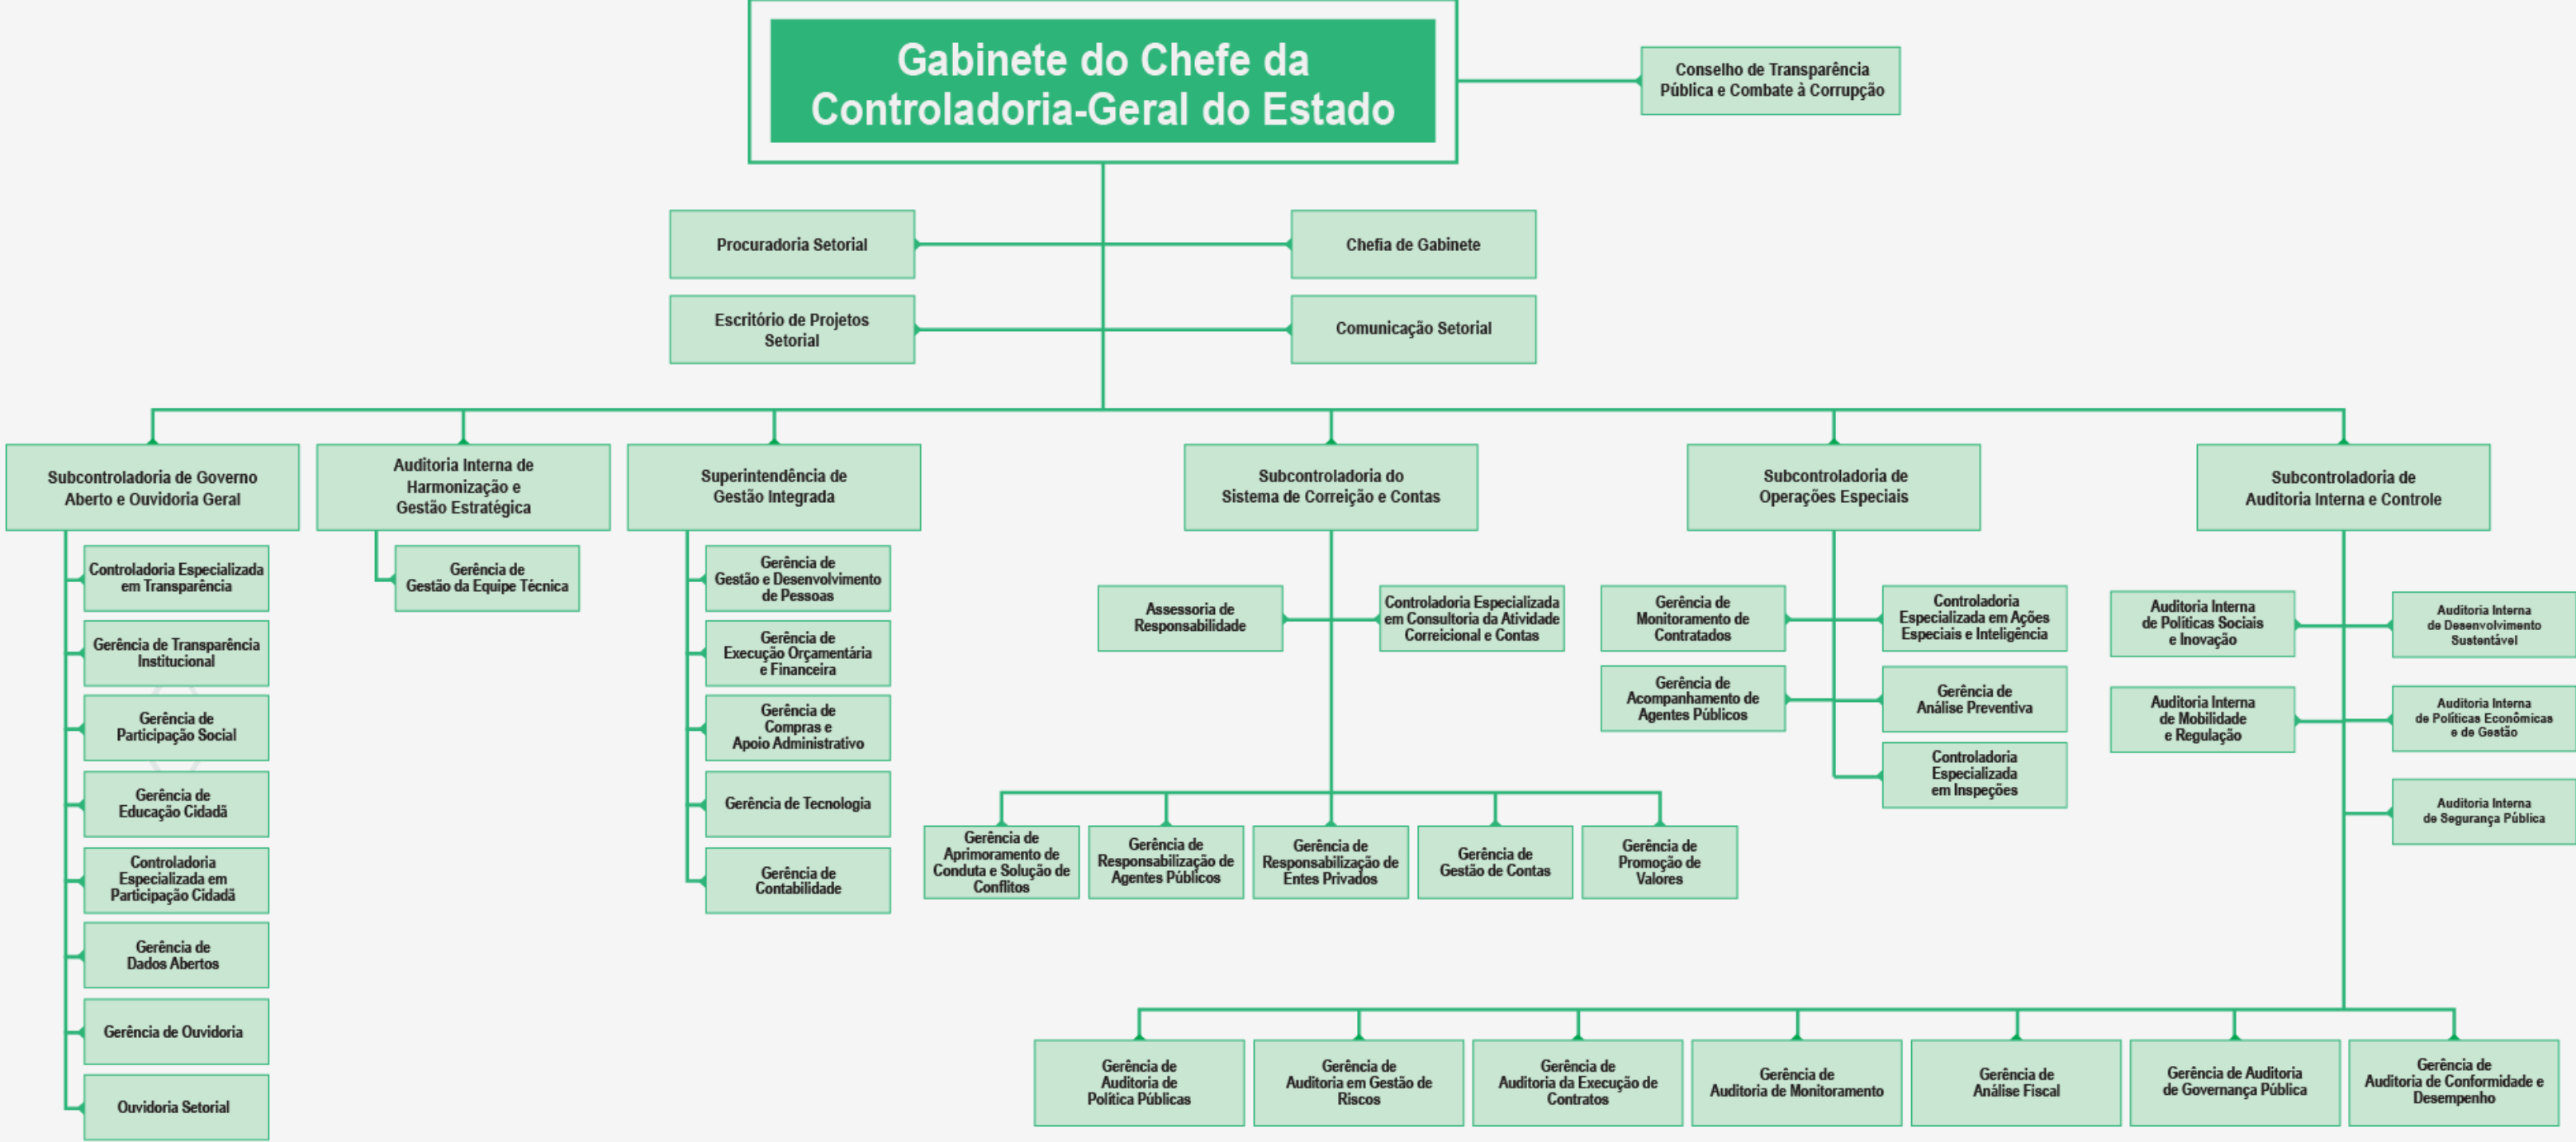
Gabinete do Chefe da Controladoria-Geral do Estado

Conselho de Transparência Pública e Combate à Corrupção

Procuradoria Setorial

Chefia de Gabinete

Escritório de Projetos Setorial

Comunicação Setorial

Subcontroladoria de Governo Aberto e Ouvidoria Geral

Controladoria Especializada em Transparência

Gerência de Transparência Institucional

Gerência de Participação Social

Gerência de Educação Cidadã

Controladoria Especializada em Participação Cidadã

Gerência de Dados Abertos

Gerência de Ouvidoria

Ouvidoria Setorial

Auditoria Interna de Harmonização e Gestão Estratégica

Gerência de Gestão da Equipe Técnica

Superintendência de Gestão Integrada

Gerência de Gestão e Desenvolvimento de Pessoas

Gerência de Execução Orçamentária e Financeira

Gerência de Compras e Apoio Administrativo

Gerência de Tecnologia

Gerência de Contabilidade

Subcontroladoria do Sistema de Correição e Contas

Assessoria de Responsabilidade

Controladoria Especializada em Consultoria da Atividade Correicional e Contas

Gerência de Aprimoramento de Conduta e Solução de Conflitos

Gerência de Responsabilização de Agentes Públicos

Gerência de Responsabilização de Entes Privados

Gerência de Gestão de Contas

Gerência de Promoção de Valores

Subcontroladoria de Operações Especiais

Gerência de Monitoramento de Contratados

Controladoria Especializada em Ações Especiais e Inteligência

Gerência de Acompanhamento de Agentes Públicos

Gerência de Análise Preventiva

Controladoria Especializada em Inspeções

Subcontroladoria de Auditoria Interna e Controle

Auditoria Interna de Políticas Sociais e Inovação

Auditoria Interna de Desenvolvimento Sustentável

Auditoria Interna de Mobilidade e Regulação

Auditoria Interna de Políticas Econômicas e de Gestão

Auditoria Interna de Segurança Pública

Gerência de Auditoria de Política Públicas

Gerência de Auditoria em Gestão de Riscos

Gerência de Auditoria da Execução de Contratos

Gerência de Auditoria de Monitoramento

Gerência de Análise Fiscal

Gerência de Auditoria de Governança Pública

Gerência de Auditoria de Conformidade e Desempenho